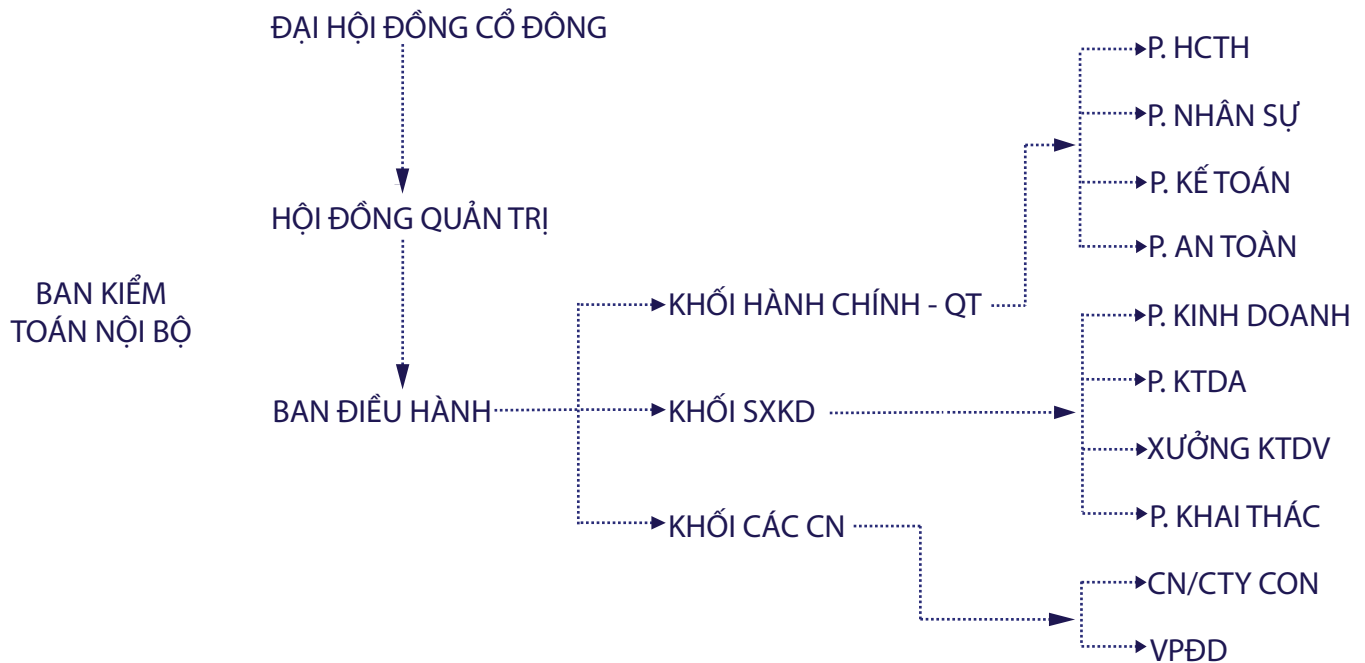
ĐẠI HỘI ĐỒNG CỔ ĐÔNG

HỘI ĐỒNG QUẢN TRỊ

BAN KIỂM TOÁN NỘI BỘ

BAN ĐIỀU HÀNH

KHỐI HÀNH CHÍNH - QT

KHỐI SXKD

KHỐI CÁC CN

P. HCTH

P. NHÂN SỰ

P. KẾ TOÁN

P. AN TOÀN

P. KINH DOANH

P. KTDA

XƯỞNG KTDV

P. KHAI THÁC

CN/CTY CON

VPĐD